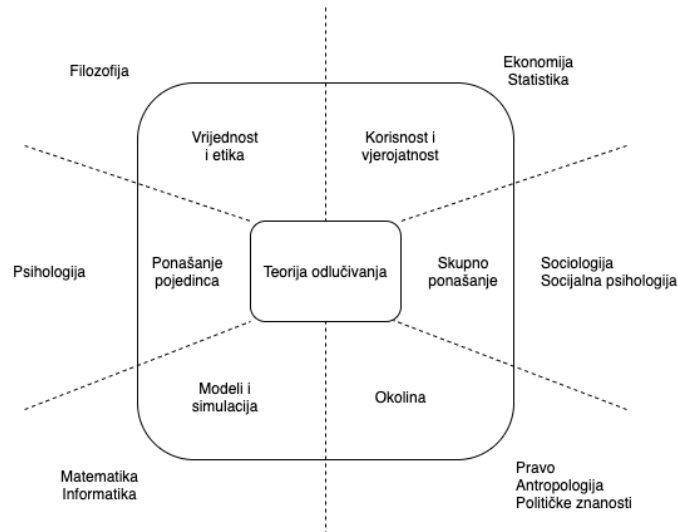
Filozofija

Ekonomija
Statistika

Vrijednost
i etika

Korisnost i
vjerojatnost

Psihologija

Ponašanje
pojedinca

Teorija odlučivanja

Skupno
ponašanje

Sociologija
Socijalna psihologija

Modeli i
simulacija

Okolina

Matematika
Informatika

Pravo
Antropologija
Političke znanosti